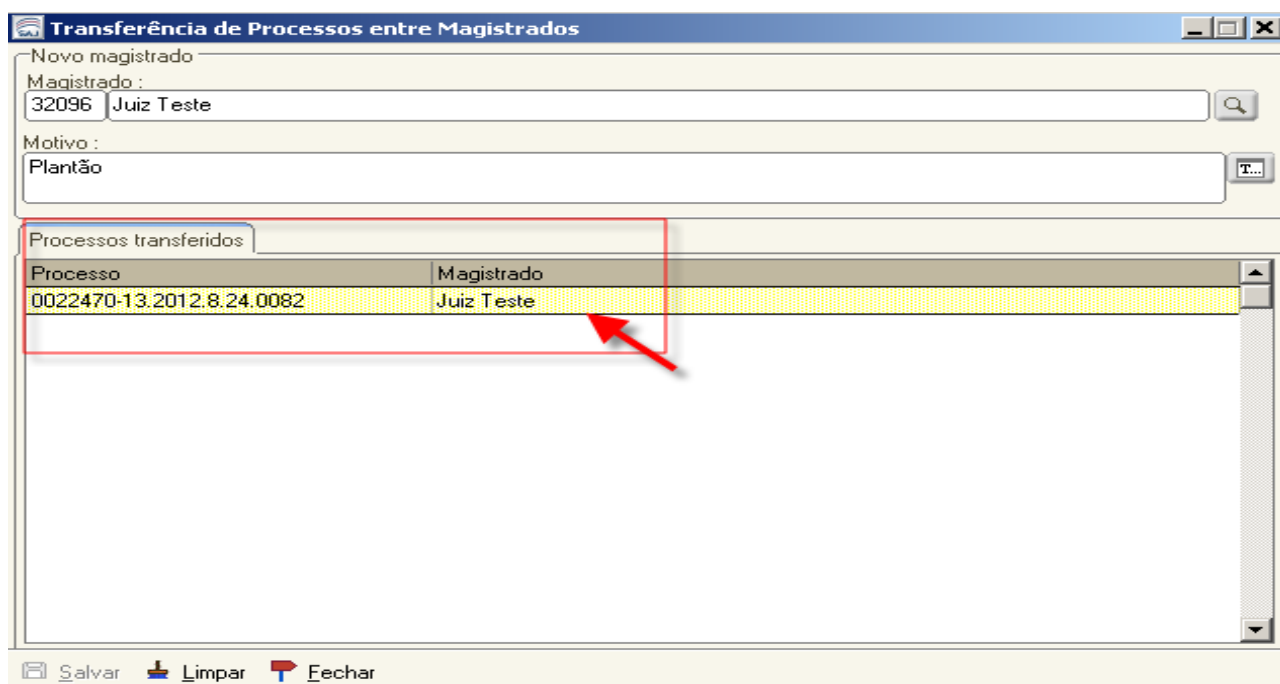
Transferência de Processos entre Magistrados

Novo magistrado
Magistrado :
32096 Juiz Teste

Motivo :
Plantão

T...

Processos transferidos

| Processo | Magistrado |
|---|---|
| 0022470-13.2012.8.24.0082 | Juiz Teste |

Salvar Limpar Fechar